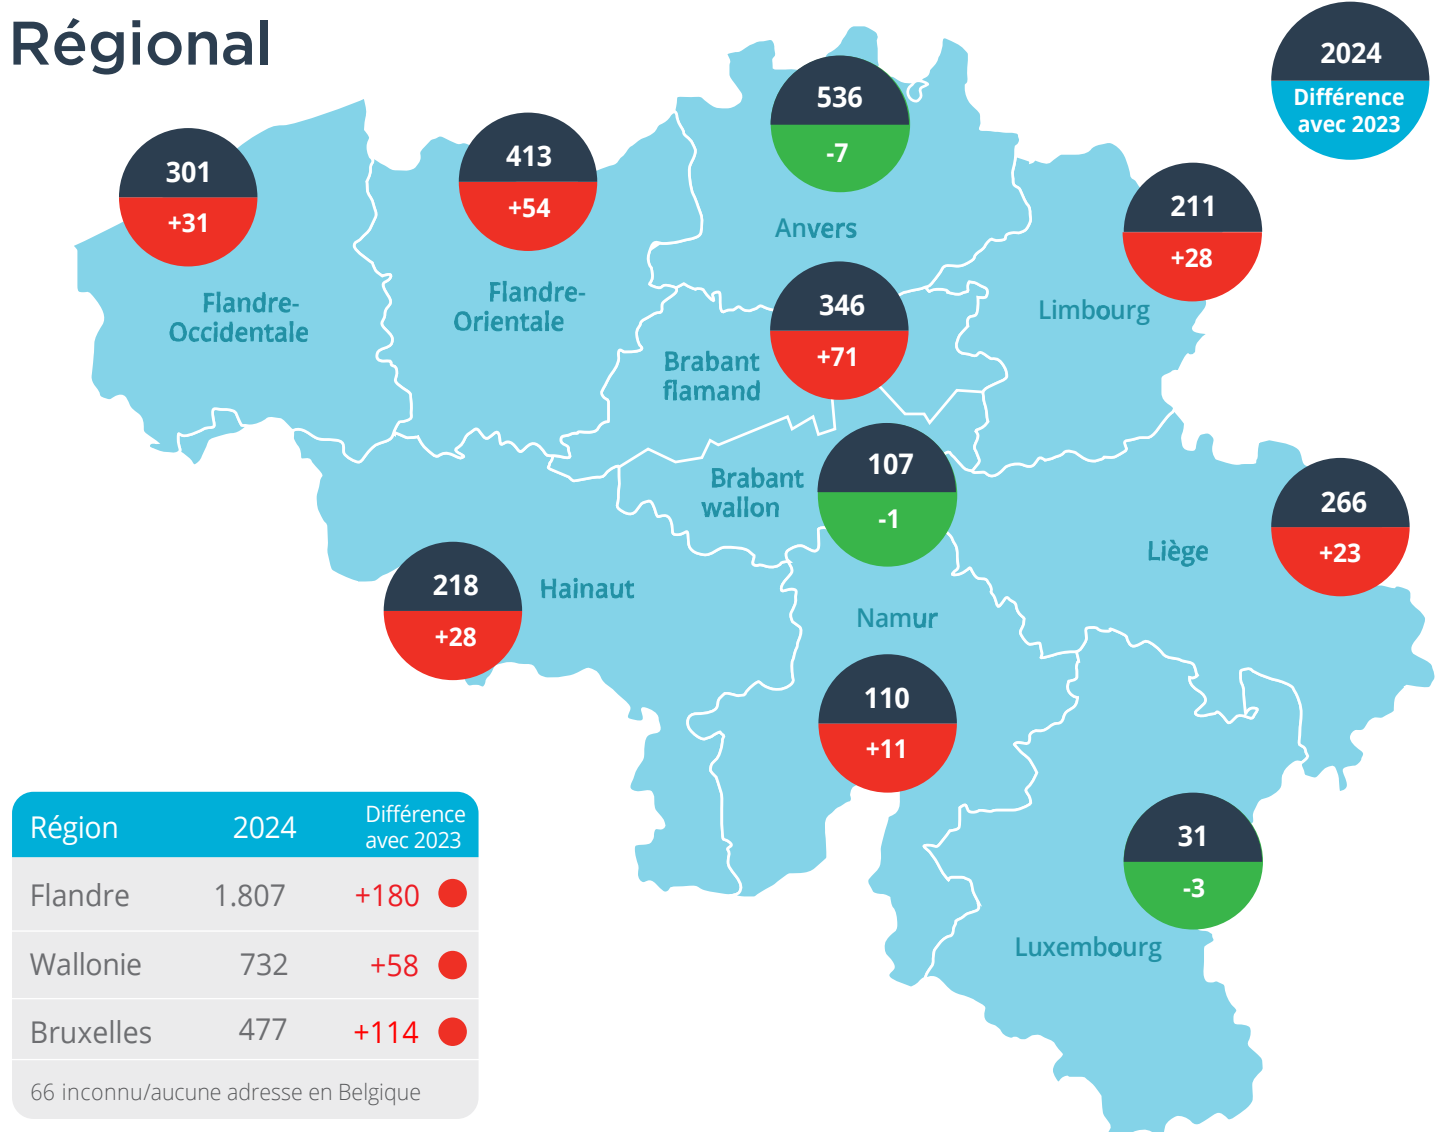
Régional

2024
Différence avec 2023

301
+31
Flandre-Occidentale

413
+54
Flandre-Orientale

536
-7
Anvers

211
+28
Limbourg

346
+71
Brabant flamand

107
-1
Brabant wallon

266
+23
Liège

218
+28
Hainaut

Namur

110
+11

31
-3
Luxembourg

| Région | 2024 | Différence avec 2023 |
|---|---|---|
| Flandre | 1.807 | +180 |
| Wallonie | 732 | +58 |
| Bruxelles | 477 | +114 |

66 inconnu/aucune adresse en Belgique